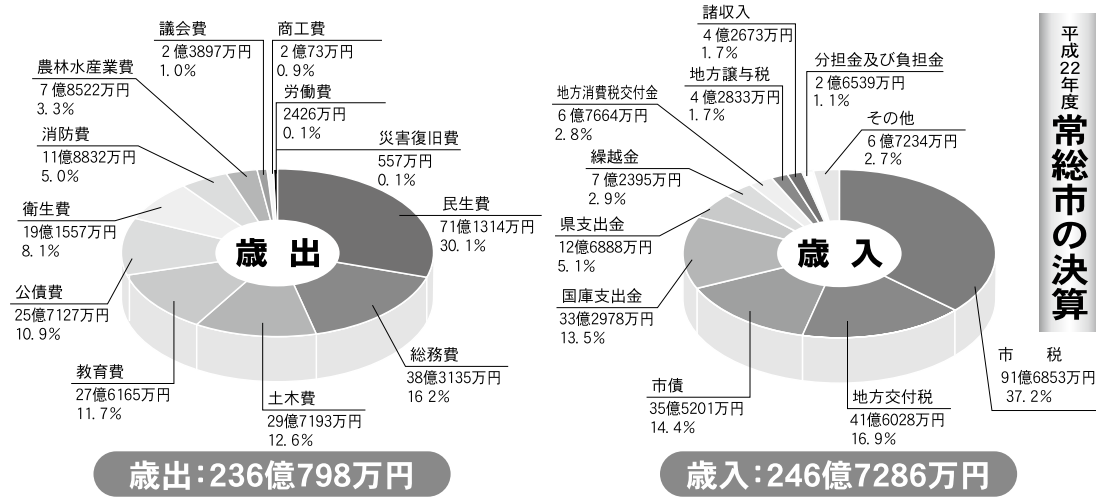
平成22年度
常総市の決算

議会費
2億3897万円
1.0%

商工費
2億73万円
0.9%

農林水産業費
7億8522万円
3.3%

労働費
2426万円
0.1%

消防費
11億8832万円
5.0%

災害復旧費
557万円
0.1%

衛生費
19億1557万円
8.1%

民生費
71億1314万円
30.1%

歳 出

公債費
25億7127万円
10.9%

教育費
27億6165万円
11.7%

総務費
38億3135万円
16.2%

土木費
29億7193万円
12.6%

歳出:236億798万円

諸収入
4億2673万円
1.7%

地方譲与税
4億2833万円
1.7%

分担金及び負担金
2億6539万円
1.1%

地方消費税交付金
6億7664万円
2.8%

その他
6億7234万円
2.7%

繰越金
7億2395万円
2.9%

県支出金
12億6888万円
5.1%

歳 入

国庫支出金
33億2978万円
13.5%

市 税
91億6853万円
37.2%

市債
35億5201万円
14.4%

地方交付税
41億6028万円
16.9%

歳入:246億7286万円